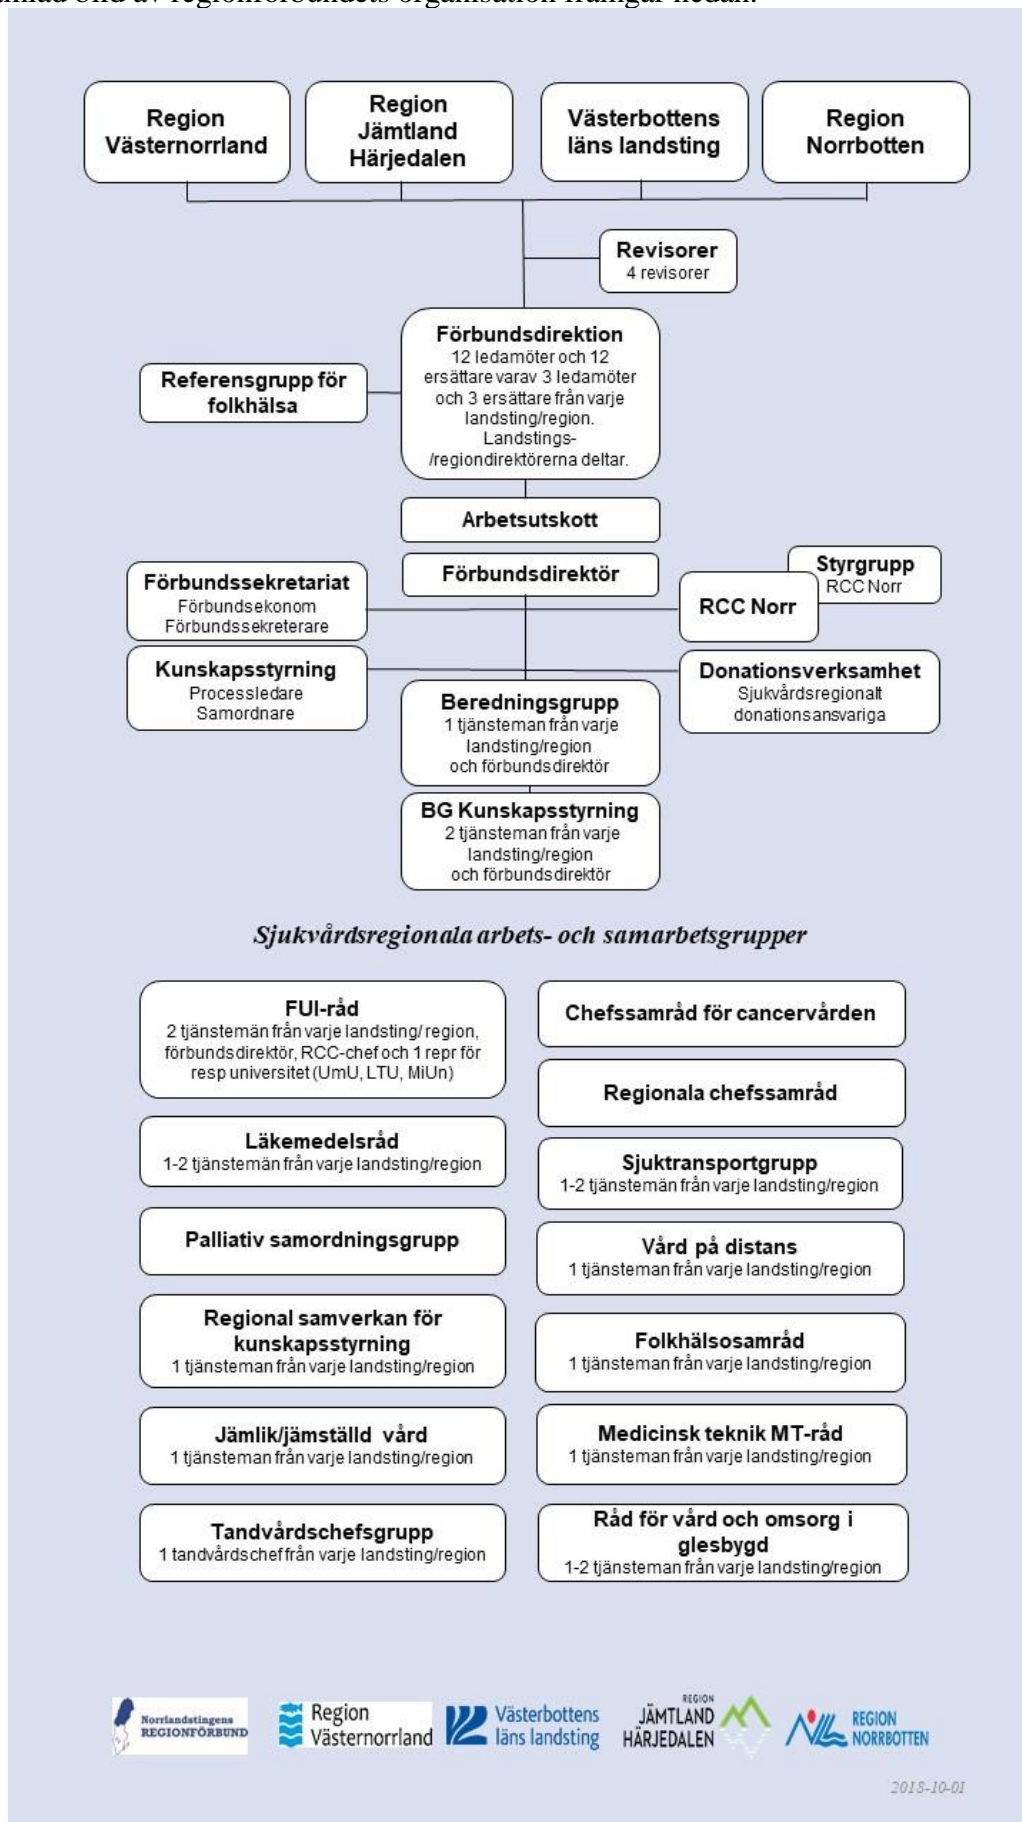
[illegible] bild av regionförbundets organisation framgår nedan.

Region Västernorrland

Region Jämtland Härjedalen

Västerbottens läns landsting

Region Norrbotten

Revisorer
4 revisorer

Förbundsdirektion
12 ledamöter och 12 ersättare varav 3 ledamöter och 3 ersättare från varje landsting/region. Landstings-/regiondirektörerna deltar.

Referensgrupp för folkhälsa

Arbetsutskott

Förbundsdirektör

Styrgrupp
RCC Norr

RCC Norr

Förbundssekretariat
Förbundsekonom
Förbundssekreterare

Kunskapsstyrning
Processledare
Samordnare

Donationsverksamhet
Sjukvårdsregionalt donationsansvariga

Beredningsgrupp
1 tjänsteman från varje landsting/region och förbundsdirektör

BG Kunskapsstyrning
2 tjänsteman från varje landsting/region och förbundsdirektör

Sjukvårdsregionala arbets- och samarbetsgrupper

FUI-råd
2 tjänstemän från varje landsting/ region, förbundsdirektör, RCC-chef och 1 repr för resp universitet (UmU, LTU, MiUn)

Läkemedelsråd
1-2 tjänstemän från varje landsting/region

Palliativ samordningsgrupp

Regional samverkan för kunskapsstyrning
1 tjänsteman från varje landsting/region

Jämlik/jämställd vård
1 tjänsteman från varje landsting/region

Tandvårdschefsgrupp
1 tandvårdschef från varje landsting/region

Chefssamråd för cancervården

Regionala chefssamråd

Sjuktransportgrupp
1-2 tjänstemän från varje landsting/region

Vård på distans
1 tjänsteman från varje landsting/region

Folkhälsosamråd
1 tjänsteman från varje landsting/region

Medicinsk teknik MT-råd
1 tjänsteman från varje landsting/region

Råd för vård och omsorg i glesbygd
1-2 tjänsteman från varje landsting/region

Norrlandstingens REGIONFÖRBUND

Region Västernorrland

Västerbottens läns landsting

REGION JÄMTLAND HÄRJEDALEN

REGION NORRBOTTEN

2018-10-01